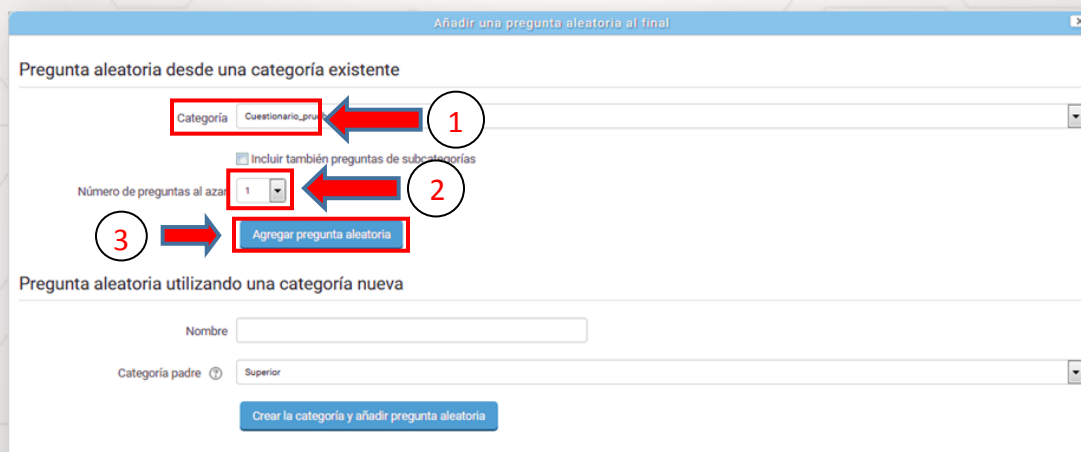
Añadir una pregunta aleatoria al final

Pregunta aleatoria desde una categoría existente

Categoría Cuestionario_prue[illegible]

1

Incluir también preguntas de subcategorías

Número de preguntas al azar 1

2

3

Agregar pregunta aleatoria

Pregunta aleatoria utilizando una categoría nueva

Nombre

Categoría padre Superior

Crear la categoría y añadir pregunta aleatoria